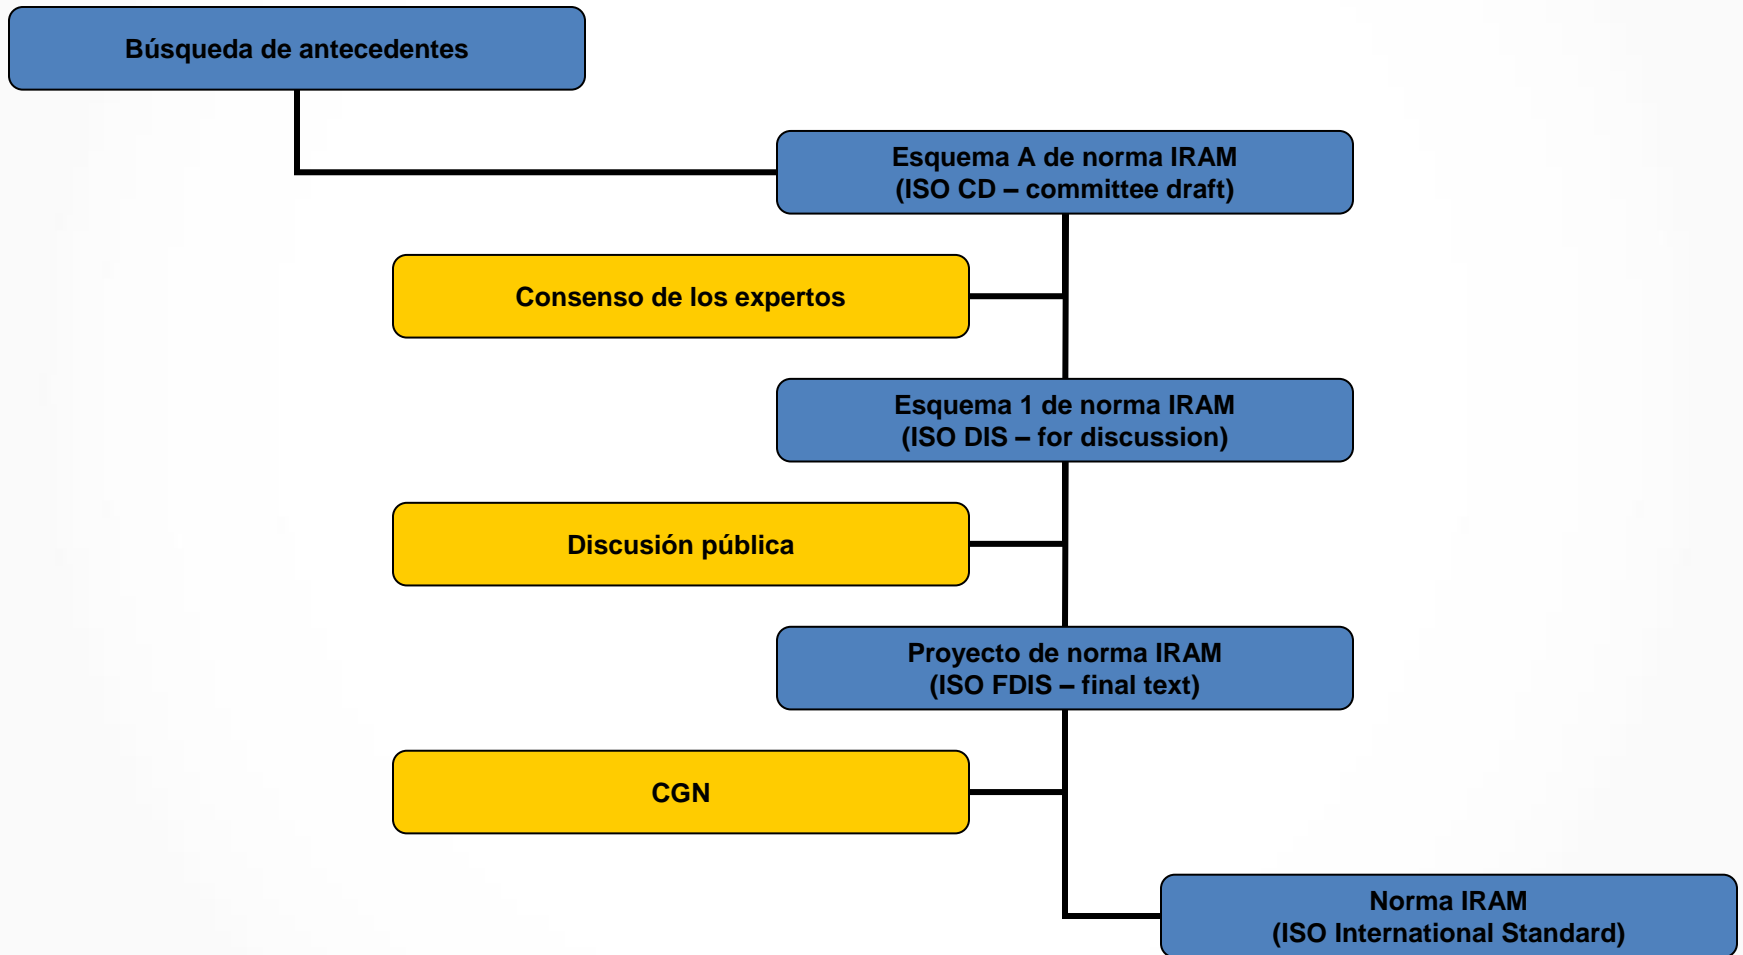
Búsqueda de antecedentes

Esquema A de norma IRAM
(ISO CD – committee draft)

Consenso de los expertos

Esquema 1 de norma IRAM
(ISO DIS – for discussion)

Discusión pública

Proyecto de norma IRAM
(ISO FDIS – final text)

CGN

Norma IRAM
(ISO International Standard)